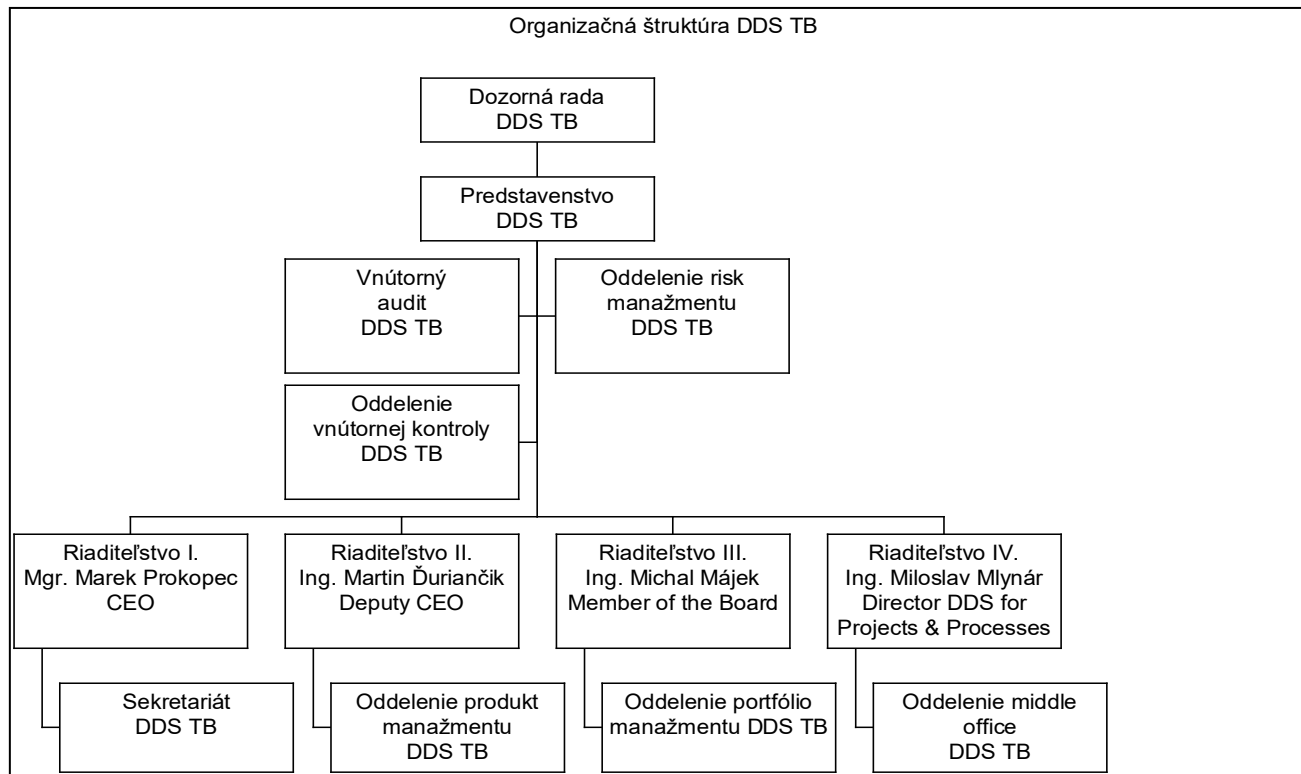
Organizačná štruktúra DDS TB

Dozorná rada
DDS TB

Predstavenstvo
DDS TB

Vnútorný
audit
DDS TB

Oddelenie risk
manažmentu
DDS TB

Oddelenie
vnútornej kontroly
DDS TB

Riaditeľstvo I.
Mgr. Marek Prokopec
CEO

Riaditeľstvo II.
Ing. Martin Ďuriančik
Deputy CEO

Riaditeľstvo III.
Ing. Michal Májek
Member of the Board

Riaditeľstvo IV.
Ing. Miloslav Mlynár
Director DDS for
Projects & Processes

Sekretariát
DDS TB

Oddelenie produkt
manažmentu
DDS TB

Oddelenie portfólio
manažmentu DDS TB

Oddelenie middle
office
DDS TB